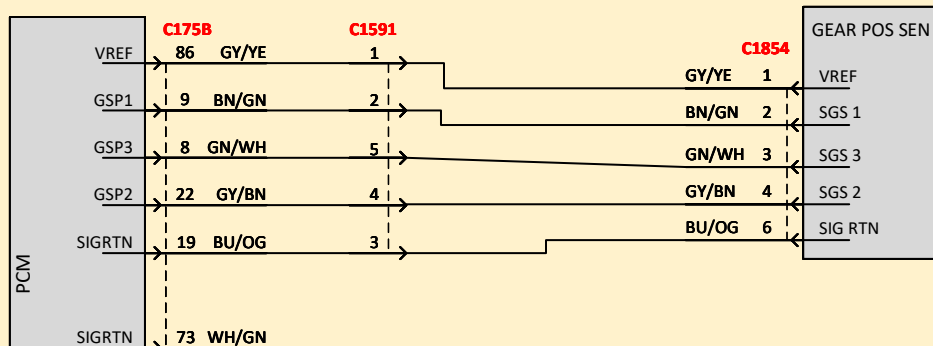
C175B
C1591
C1854
GEAR POS SEN

VREF 86 GY/YE 1
GSP1 9 BN/GN 2
GSP3 8 GN/WH 5
GSP2 22 GY/BN 4
SIGRTN 19 BU/OG 3
SIGRTN 73 WH/GN

GY/YE 1 VREF
BN/GN 2 SGS 1
GN/WH 3 SGS 3
GY/BN 4 SGS 2
BU/OG 6 SIG RTN

PCM